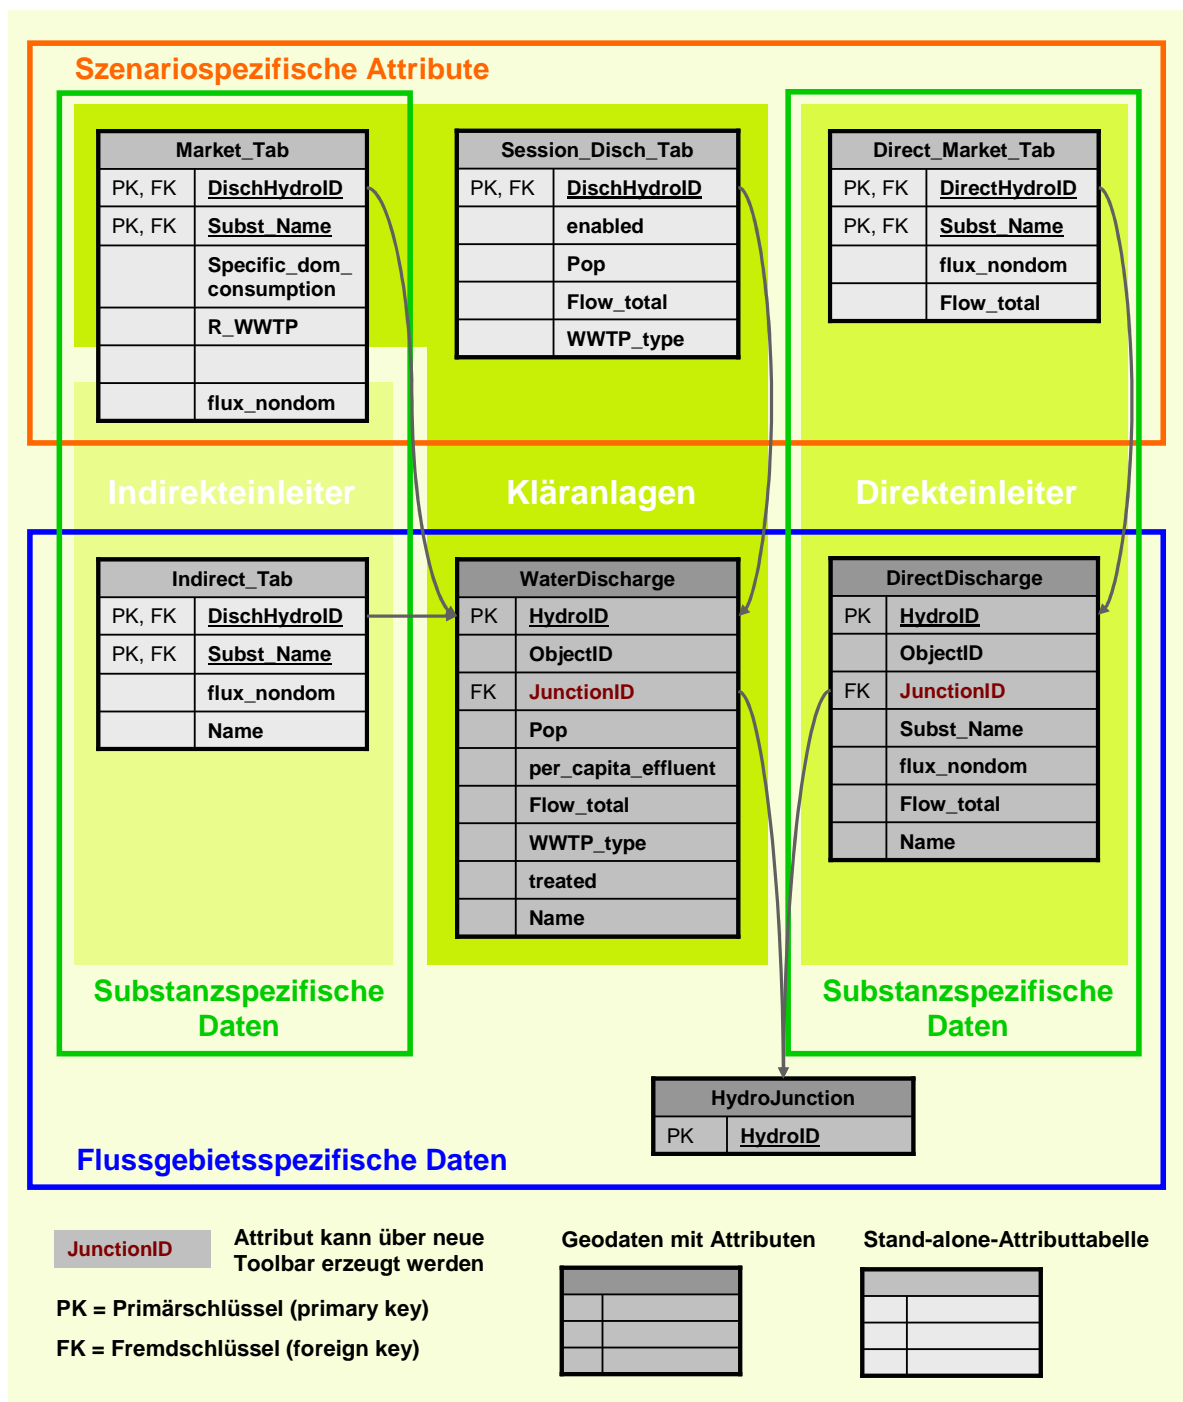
Szenariospezifische Attribute

| Market_Tab | |
|---|---|
| PK, FK | DischHydroID |
| PK, FK | Subst_Name |
| | Specific_dom_consumption |
| | R_WWTP |
| | |
| | flux_nondom |

| Session_Disch_Tab | |
|---|---|
| PK, FK | DischHydroID |
| | enabled |
| | Pop |
| | Flow_total |
| | WWTP_type |

| Direct_Market_Tab | |
|---|---|
| PK, FK | DirectHydroID |
| PK, FK | Subst_Name |
| | flux_nondom |
| | Flow_total |

Indirekteinleiter

Kläranlagen

Direkteinleiter

| Indirect_Tab | |
|---|---|
| PK, FK | DischHydroID |
| PK, FK | Subst_Name |
| | flux_nondom |
| | Name |

| WaterDischarge | |
|---|---|
| PK | HydroID |
| | ObjectID |
| FK | JunctionID |
| | Pop |
| | per_capita_effluent |
| | Flow_total |
| | WWTP_type |
| | treated |
| | Name |

| DirectDischarge | |
|---|---|
| PK | HydroID |
| | ObjectID |
| FK | JunctionID |
| | Subst_Name |
| | flux_nondom |
| | Flow_total |
| | Name |

Substanzspezifische Daten

Substanzspezifische Daten

| HydroJunction | |
|---|---|
| PK | HydroID |

Flussgebietsspezifische Daten

JunctionID Attribut kann über neue Toolbar erzeugt werden

Geodaten mit Attributen

Stand-alone-Attributtabelle

PK = Primärschlüssel (primary key)

FK = Fremdschlüssel (foreign key)